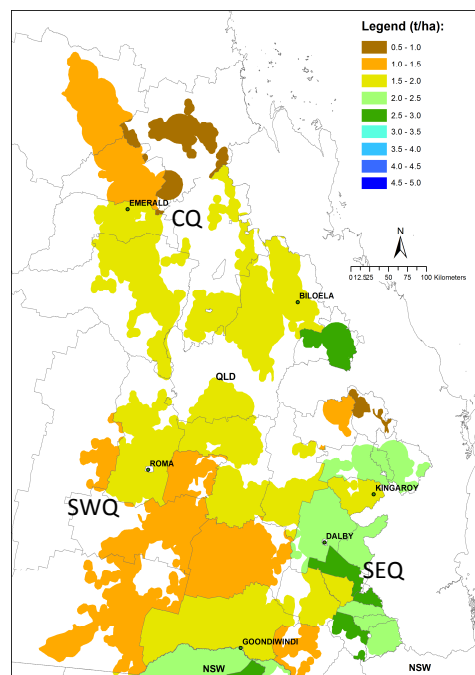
Legend (t/ha):
0.5 - 1.0
1.0 - 1.5
1.5 - 2.0
2.0 - 2.5
2.5 - 3.0
3.0 - 3.5
3.5 - 4.0
4.0 - 4.5
4.5 - 5.0

N

0 12.525 50 75 100 Kilometers

EMERALD
CQ
BILOELA
QLD
ROMA
KINGAROY
SWQ
DALBY
SEQ
GOONDIWINDI
NSW
NSW